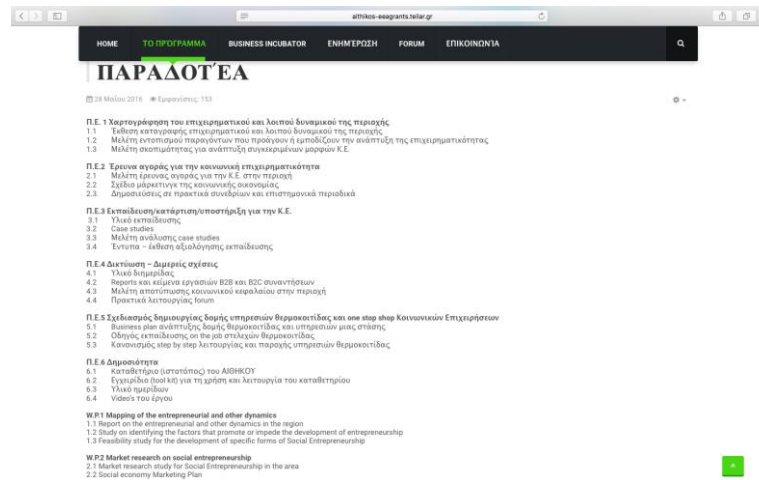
aithikos-eeagrants.teilar.gr

HOME ΤΟ ΠΡΟΓΡΑΜΜΑ BUSINESS INCUBATOR ΕΝΗΜΕΡΩΣΗ FORUM ΕΠΙΚΟΙΝΩΝΙΑ

ΠΑΡΑΔΟΤΈΑ

28 Μαΐου 2016 Εμφανίσεις: 153

Π.Ε. 1 Χαρτογράφηση του επιχειρηματικού και λοιπού δυναμικού της περιοχής
1.1 Έκθεση καταγραφής επιχειρηματικού και λοιπού δυναμικού της περιοχής
1.2 Μελέτη εντοπισμού παραγόντων που προάγουν ή εμποδίζουν την ανάπτυξη της επιχειρηματικότητας
1.3 Μελέτη σκοπιμότητας για ανάπτυξη συγκεκριμένων μορφών Κ.Ε.

Π.Ε.2 Έρευνα αγοράς για την κοινωνική επιχειρηματικότητα
2.1 Μελέτη έρευνας αγοράς για την Κ.Ε. στην περιοχή
2.2 Σχέδιο μάρκετινγκ της κοινωνικής οικονομίας
2.3 Δημοσιεύσεις σε πρακτικά συνεδρίων και επιστημονικά περιοδικά

Π.Ε.3 Εκπαίδευση/κατάρτιση/υποστήριξη για την Κ.Ε.
3.1 Υλικό εκπαίδευσης
3.2 Case studies
3.3 Μελέτη ανάλυσης case studies
3.4 Έντυπα – έκθεση αξιολόγησης εκπαίδευσης

Π.Ε.4 Δικτύωση – Διμερείς σχέσεις
4.1 Υλικό διημερίδας
4.2 Reports και κείμενα εργασιών B2B και B2C συναντήσεων
4.3 Μελέτη αποτύπωσης κοινωνικού κεφαλαίου στην περιοχή
4.4 Πρακτικά λειτουργίας forum

Π.Ε.5 Σχεδιασμός δημιουργίας δομής υπηρεσιών θερμοκοιτίδας και one stop shop Κοινωνικών Επιχειρήσεων
5.1 Business plan ανάπτυξης δομής θερμοκοιτίδας και υπηρεσιών μιας στάσης
5.2 Οδηγός εκπαίδευσης on the job στελεχών θερμοκοιτίδας
5.3 Κανονισμός step by step λειτουργίας και παροχής υπηρεσιών θερμοκοιτίδας

Π.Ε.6 Δημοσιότητα
6.1 Καταθετήριο (ιστότοπος) του ΑΙΘΗΚΟΥ
6.2 Εγχειρίδιο (tool kit) για τη χρήση και λειτουργία του καταθετηρίου
6.3 Υλικό ημερίδων
6.4 Video's του έργου

W.P.1 Mapping of the entrepreneurial and other dynamics
1.1 Report on the entrepreneurial and other dynamics in the region
1.2 Study on identifying the factors that promote or impede the development of entrepreneurship
1.3 Feasibility study for the development of specific forms of Social Entrepreneurship

W.P.2 Market research on social entrepreneurship
2.1 Market research study for Social Entrepreneurship in the area
2.2 Social economy Marketing Plan